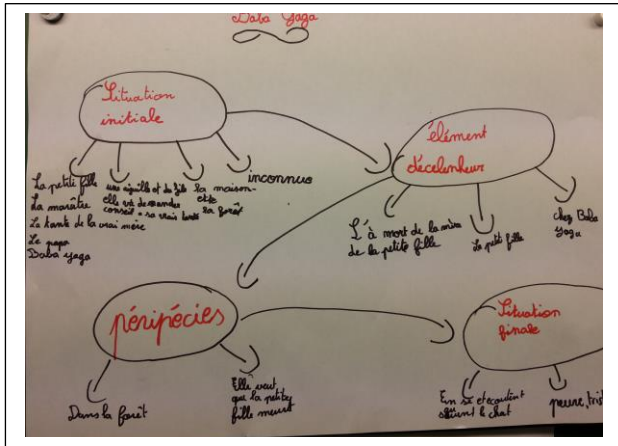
Baba Yaga

Situation initiale

La petite fille
La marâtre
La tante de la vrai mère
Le papa
Baba yaga

une aiguille et du fil
elle va demander conseil
à sa vrai tante

la maison
elle
la forêt

inconnue

élément déclencheur

L'à mort de la mère de la petite fille

La petite fille

chez Baba Yaga

péripécies

Dans la forêt

Elle veut que la petite fille meurt

Situation finale

En s'écoutant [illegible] le chat

peure, trist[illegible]